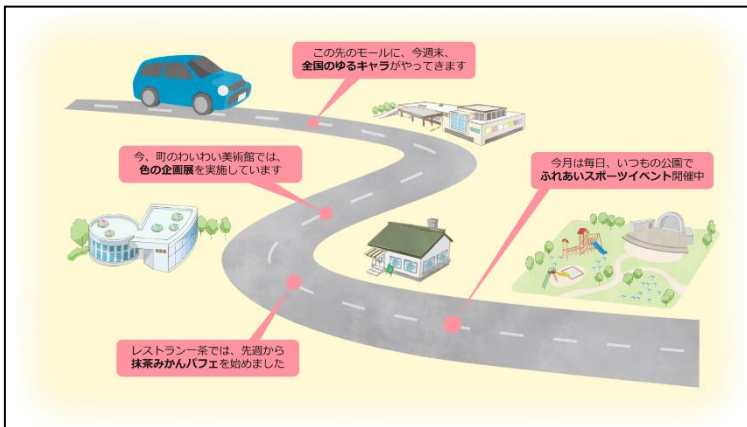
この先のモールに、今週末、全国のゆるキャラがやってきます

今、町のわいわい美術館では、色の企画展を実施しています

今月は毎日、いつもの公園でふれあいスポーツイベント開催中

レストラン一茶では、先週から抹茶みかんパフェを始めました